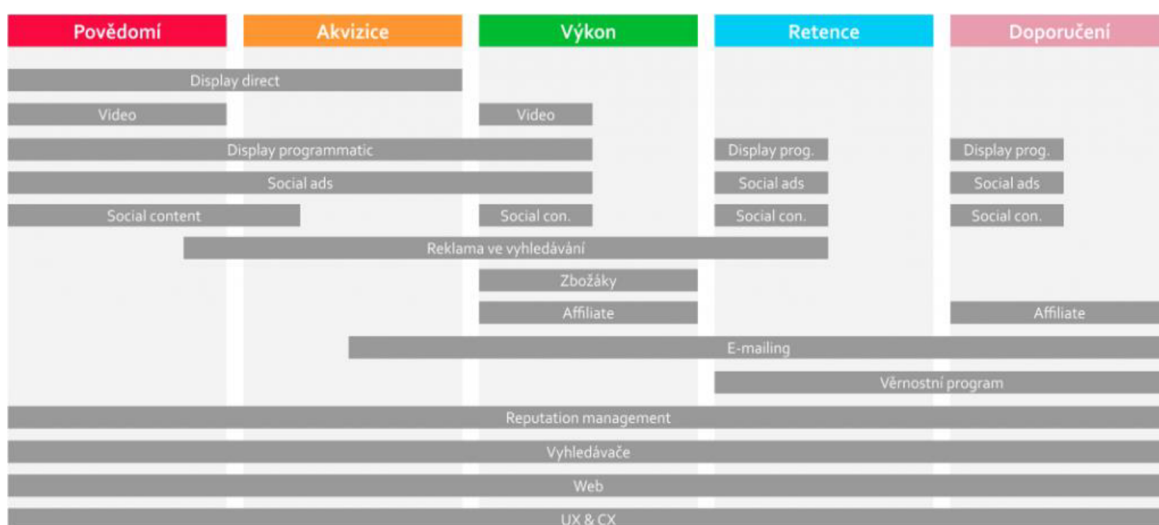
| Povědomí | Akvizice | Výkon | Retence | Doporučení |
|---|---|---|---|---|

Display direct

Video

Video

Display programmatic

Display prog.

Display prog.

Social ads

Social ads

Social ads

Social content

Social con.

Social con.

Social con.

Reklama ve vyhledávání

Zbožáky

Affiliate

Affiliate

E-mailing

Věrnostní program

Reputation management

Vyhledávače

Web

UX & CX